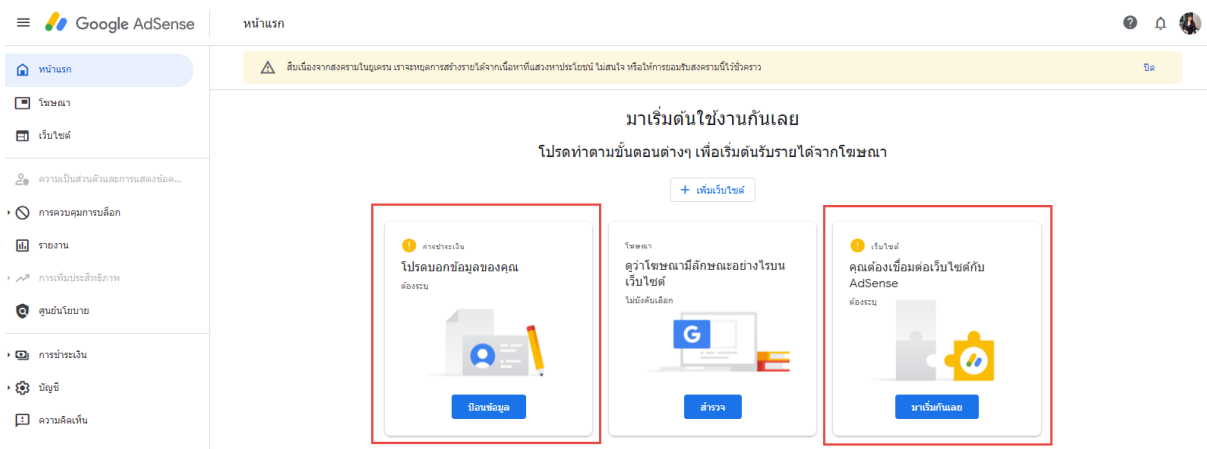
Google AdSense

หน้าแรก

หน้าแรก
โฆษณา
เว็บไซต์
ความเป็นส่วนตัวและการแสดงข้อค...
การควบคุมการบล็อก
รายงาน
การเพิ่มประสิทธิภาพ
ศูนย์นโยบาย
การชำระเงิน
บัญชี
ความคิดเห็น

สืบเนื่องจากสงครามในยูเครน เราจะหยุดการสร้างรายได้จากเนื้อหาที่แสวงหาประโยชน์ ไม่สนใจ หรือให้การยอมรับสงครามนี้ไว้ชั่วคราว
ปิด

มาเริ่มต้นใช้งานกันเลย

โปรดทำตามขั้นตอนต่างๆ เพื่อเริ่มต้นรับรายได้จากโฆษณา

+ เพิ่มเว็บไซต์

การชำระเงิน
โปรดบอกข้อมูลของคุณ
ต้องระบุ
ป้อนข้อมูล

โฆษณา
ดูว่าโฆษณามีลักษณะอย่างไรบนเว็บไซต์
ไม่บังคับเลือก
สำรวจ

เว็บไซต์
คุณต้องเชื่อมต่อเว็บไซต์กับ AdSense
ต้องระบุ
มาเริ่มกันเลย